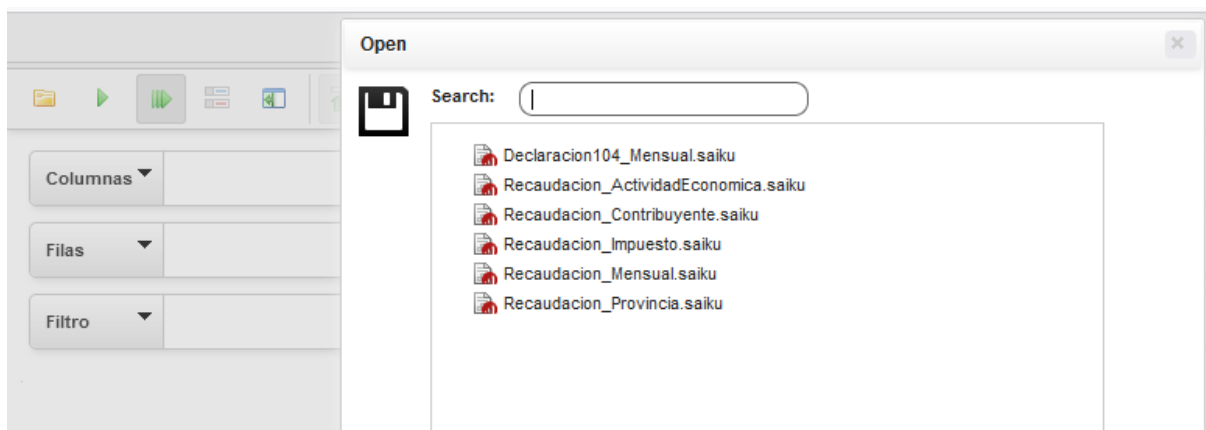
Columnas

Filas

Filtro

Open

×

Search:

Declaracion104_Mensual.saiku
Recaudacion_ActividadEconomica.saiku
Recaudacion_Contribuyente.saiku
Recaudacion_Impuesto.saiku
Recaudacion_Mensual.saiku
Recaudacion_Provincia.saiku